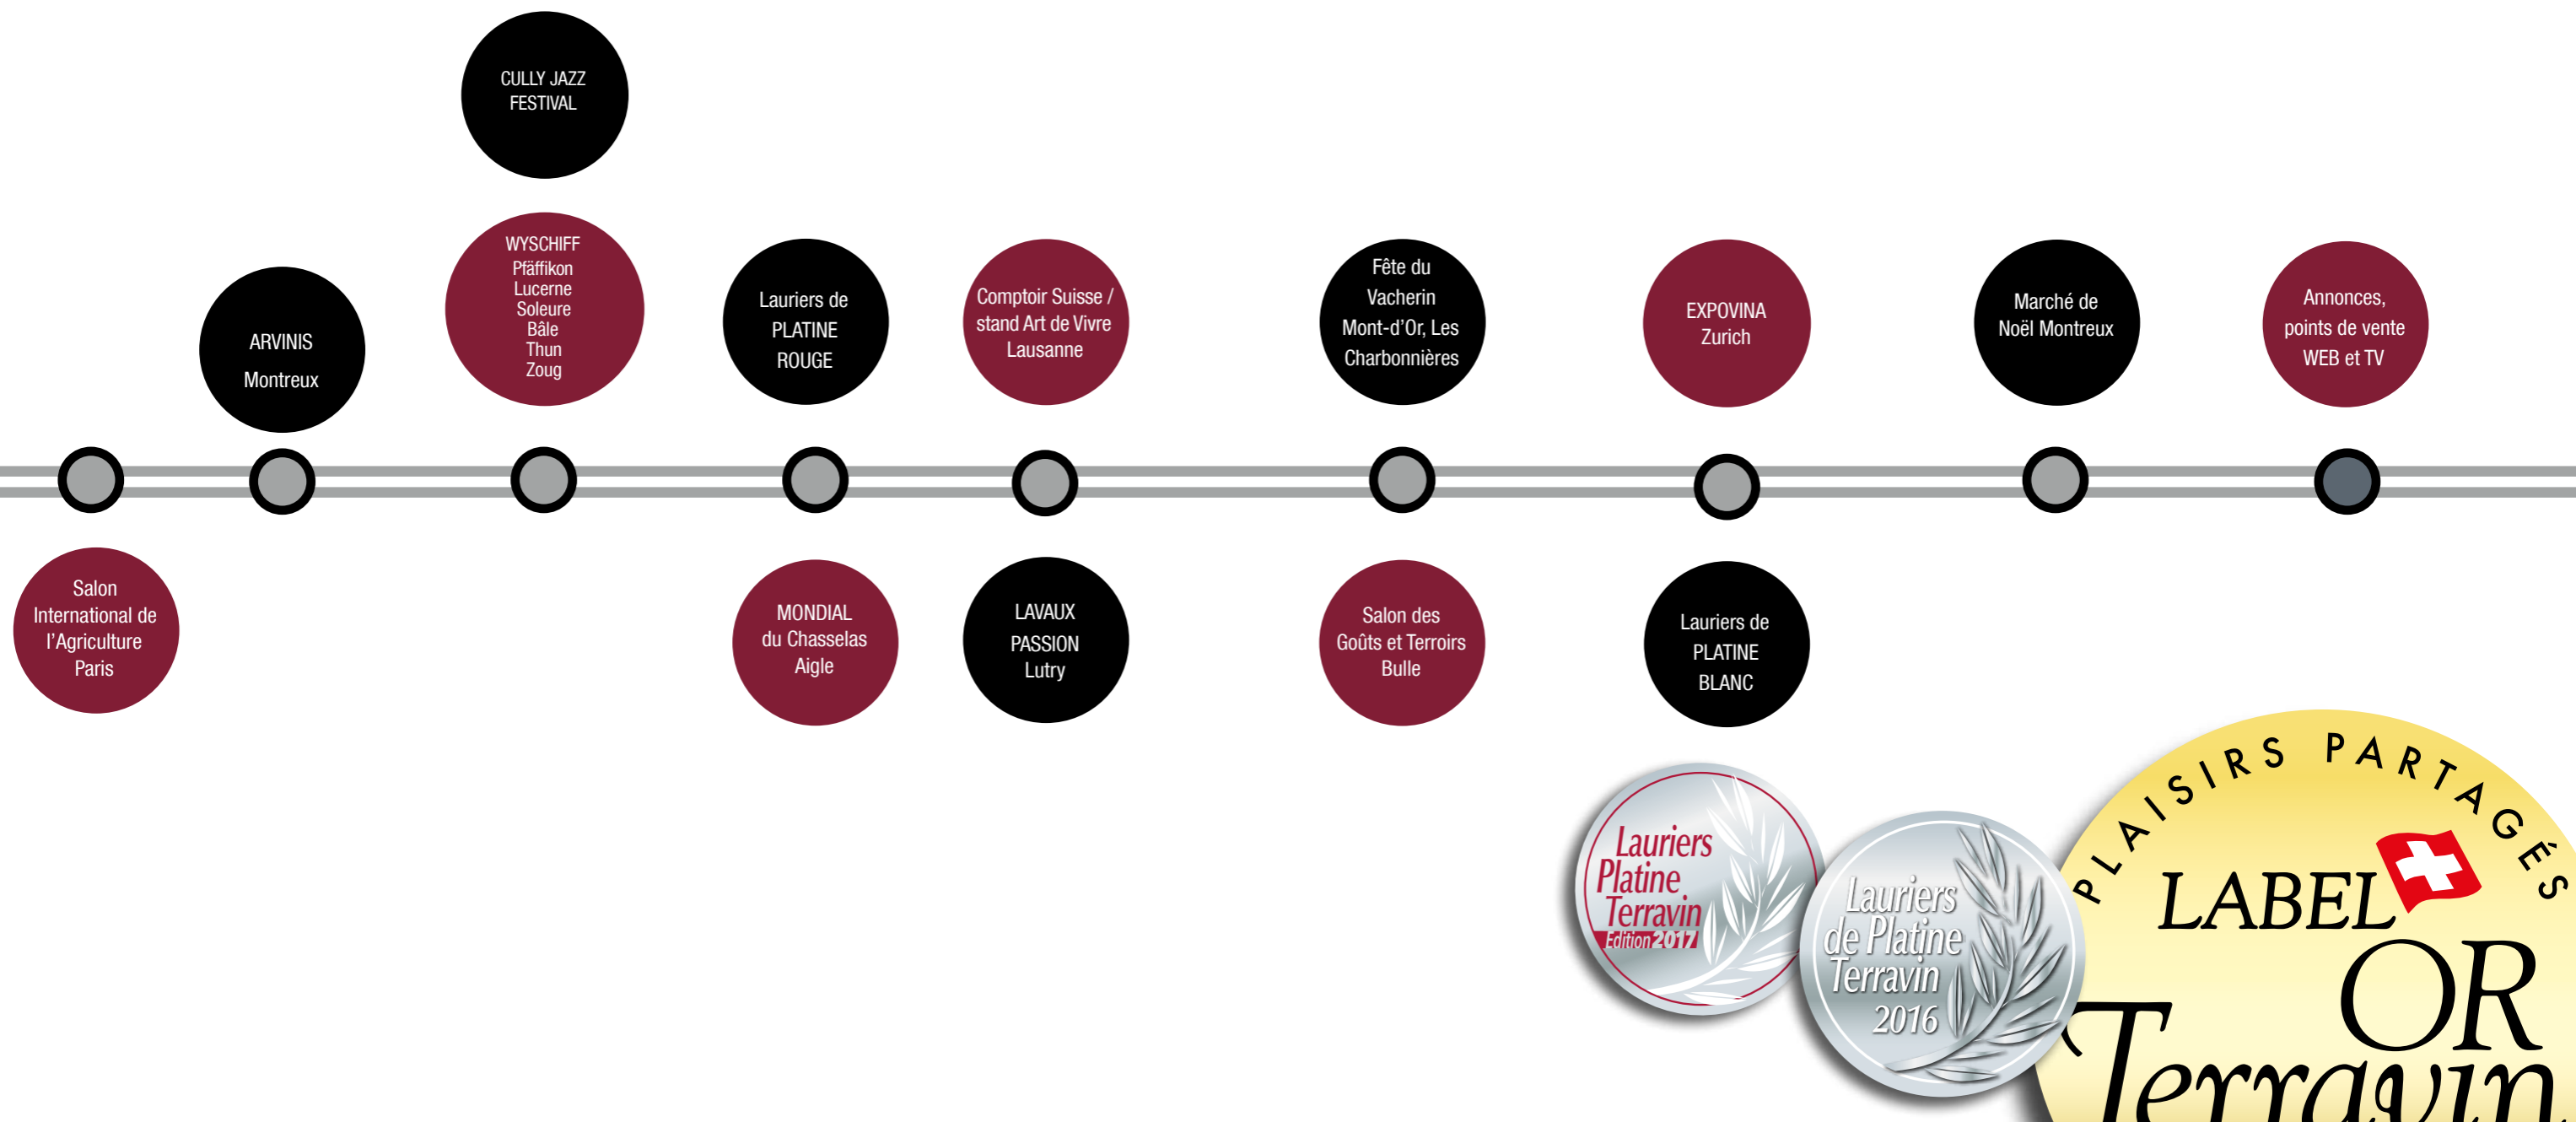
CULLY JAZZ FESTIVAL

ARVINIS Montreux

WYSCHIFF Pfäffikon Lucerne Soleure Bâle Thun Zoug

Lauriers de PLATINE ROUGE

Comptoir Suisse / stand Art de Vivre Lausanne

Fête du Vacherin Mont-d'Or, Les Charbonnières

EXPOVINA Zurich

Marché de Noël Montreux

Annonces, points de vente WEB et TV

Salon International de l'Agriculture Paris

MONDIAL du Chasselas Aigle

LAVAUX PASSION Lutry

Salon des Goûts et Terroirs Bulle

Lauriers de PLATINE BLANC

Lauriers Platine Terravin Edition 2017

Lauriers de Platine Terravin 2016

PLAISIRS PARTAGÉS
LABEL OR
Terravin